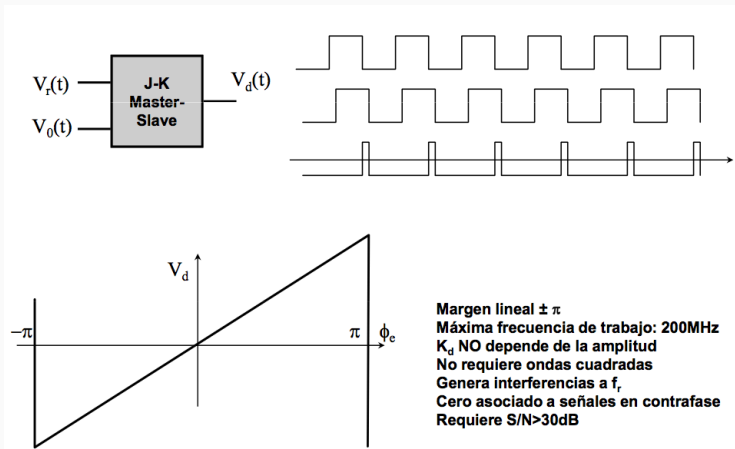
$V_r(t)$

$V_0(t)$

J-K Master-Slave

$V_d(t)$

$V_d$

$-\pi$

$\pi$

$\phi_e$

Margen lineal $\pm\pi$
Máxima frecuencia de trabajo: 200MHz
$K_d$ NO depende de la amplitud
No requiere ondas cuadradas
Genera interferencias a $f_r$
Cero asociado a señales en contrafase
Requiere S/N>30dB